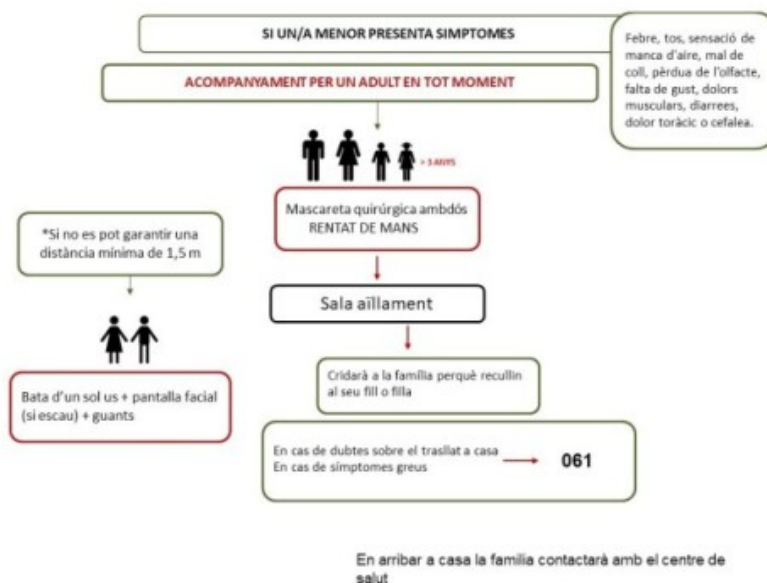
SI UN/A MENOR PRESENTA SIMPTOMES

Febre, tos, sensació de manca d'aire, mal de coll, pèrdua de l'olfacte, falta de gust, dolors musculars, diarrees, dolor toràcic o cefalea.

ACOMPANYAMENT PER UN ADULT EN TOT MOMENT

> 3 ANYS

Mascareta quirúrgica ambdós
RENTAT DE MANS

*Si no es pot garantir una distància mínima de 1,5 m

Sala aïllament

Bata d'un sol us + pantalla facial (si escau) + guants

Cridarà a la família perquè recullin al seu fill o filla

En cas de dubtes sobre el trasllat a casa
En cas de símptomes greus

061

En arribar a casa la familia contactarà amb el centre de salut